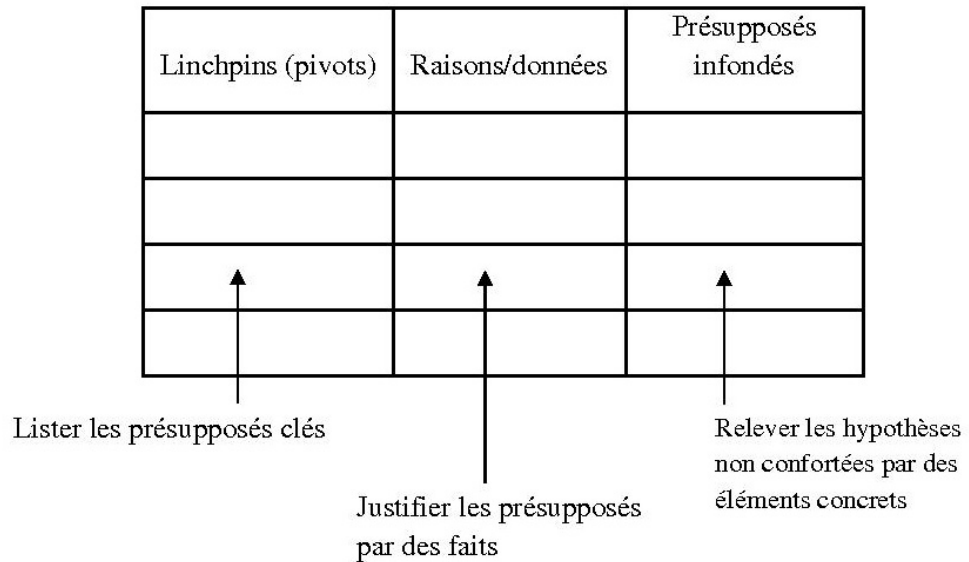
| Linchpins (pivots) | Raisons/données | Présupposés infondés |
|---|---|---|
| | | |
| | | |
| | | |
| | | |

Lister les présupposés clés

Justifier les présupposés par des faits

Relever les hypothèses non confortées par des éléments concrets